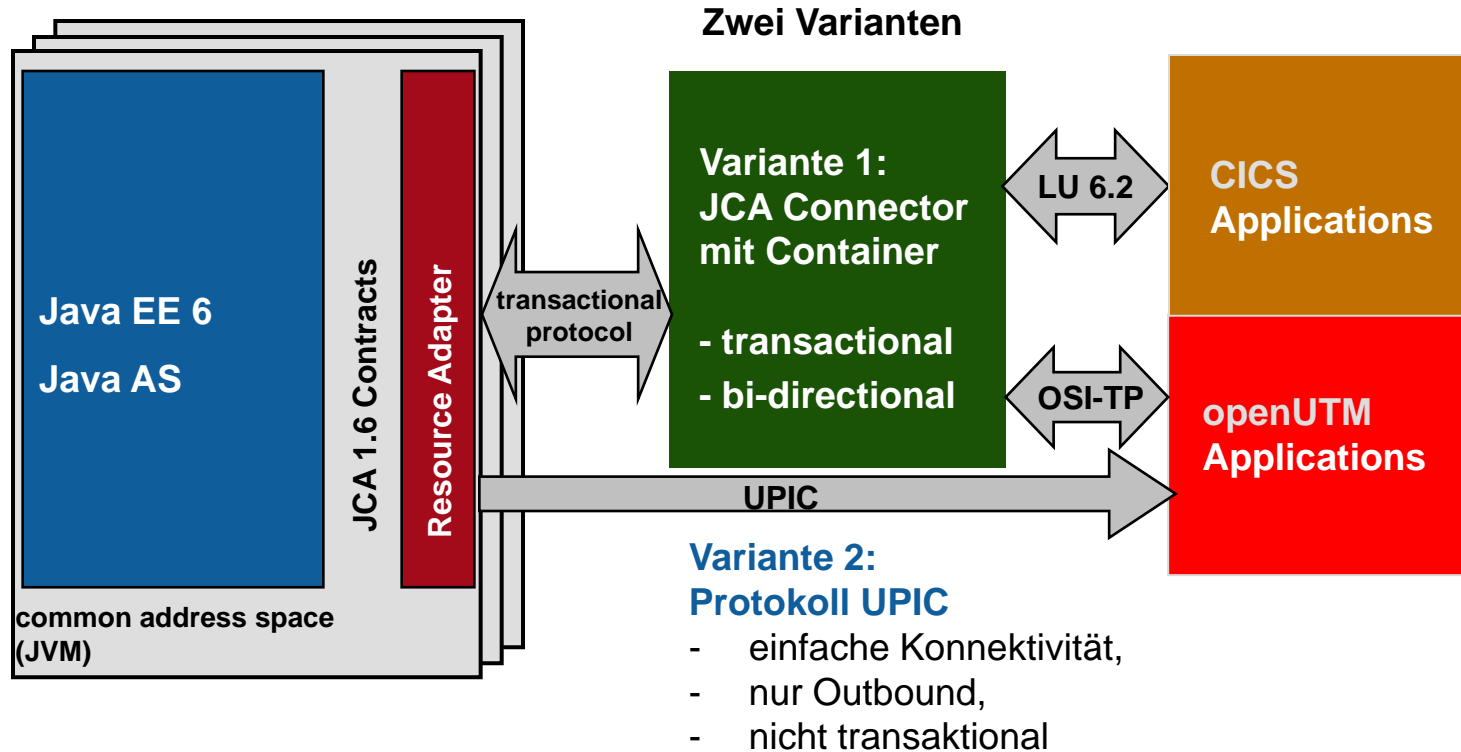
Zwei Varianten

Java EE 6

Java AS

JCA 1.6 Contracts

Resource Adapter

common address space (JVM)

transactional protocol

Variante 1:
JCA Connector mit Container

- transactional
- bi-directional

LU 6.2

OSI-TP

CICS
Applications

openUTM
Applications

UPIC

Variante 2:
Protokoll UPIC

- einfache Konnektivität,
- nur Outbound,
- nicht transaktional